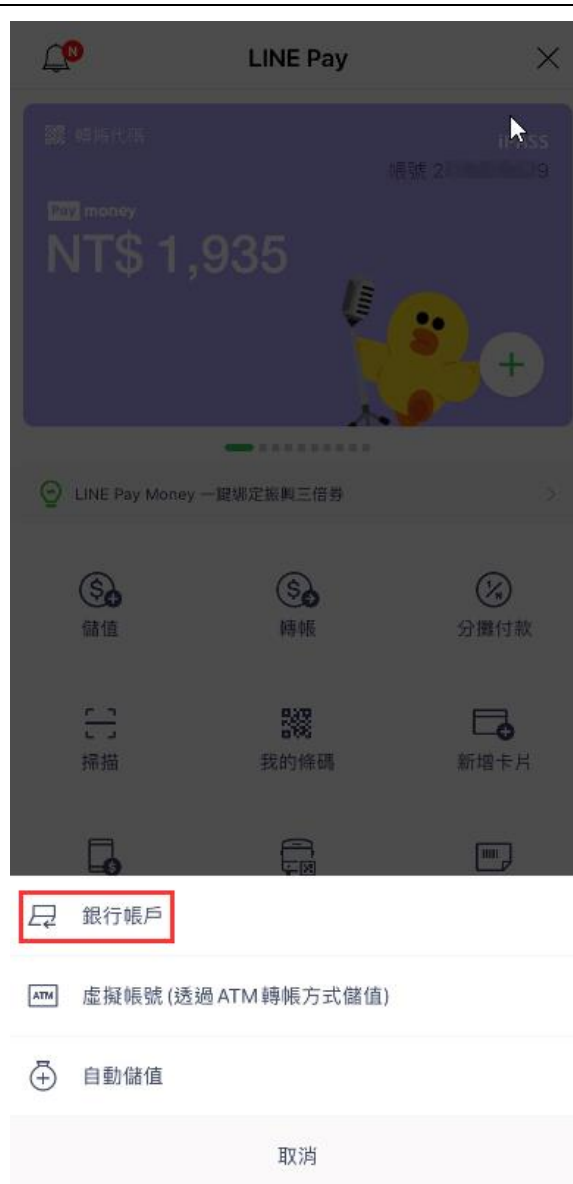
N

LINE Pay

×

顯示代碼

iPASS

帳號 2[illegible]9

Pay money

NT$ 1,935

+

LINE Pay Money 一鍵綁定振興三倍券

>

儲值

轉帳

分攤付款

掃描

我的條碼

新增卡片

銀行帳戶

ATM 虛擬帳號 (透過 ATM 轉帳方式儲值)

自動儲值

取消